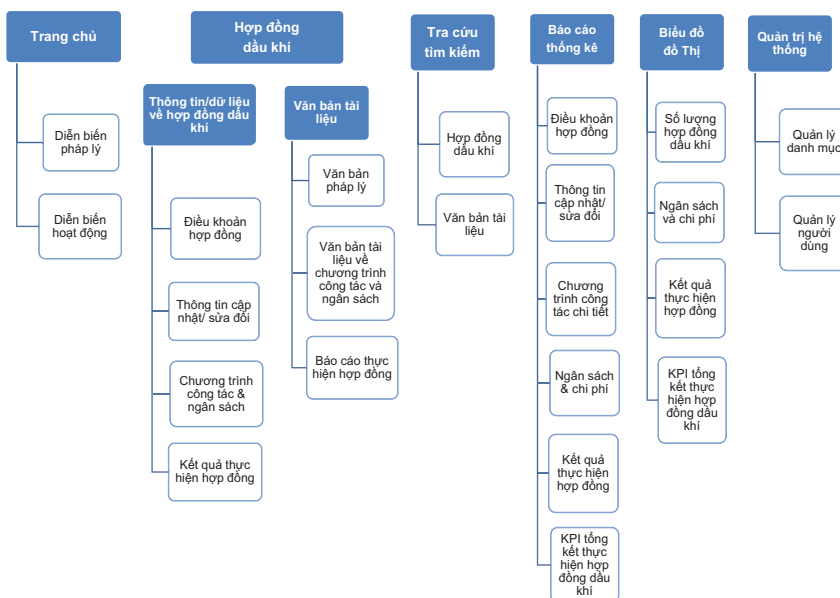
Trang chủ

Diễn biến pháp lý

Diễn biến hoạt động

Hợp đồng dầu khí

Thông tin/dữ liệu về hợp đồng dầu khí

Điều khoản hợp đồng

Thông tin cập nhật/ sửa đổi

Chương trình công tác & ngân sách

Kết quả thực hiện hợp đồng

Văn bảo tài liệu

Văn bản pháp lý

Văn bản tài liệu về chương trình công tác và ngân sách

Báo cáo thực hiện hợp đồng

Tra cứu tìm kiếm

Hợp đồng dầu khí

Văn bản tài liệu

Báo cáo thống kê

Điều khoản hợp đồng

Thông tin cập nhật/ sửa đổi

Chương trình công tác chi tiết

Ngân sách & chi phí

Kết quả thực hiện hợp đồng

KPI tổng kết thực hiện hợp đồng dầu khí

Biểu đồ đồ Thị

Số lượng hợp đồng dầu khí

Ngân sách và chi phí

Kết quả thực hiện hợp đồng

KPI tổng kết thực hiện hợp đồng dầu khí

Quản trị hệ thống

Quản lý danh mục

Quản lý người dùng